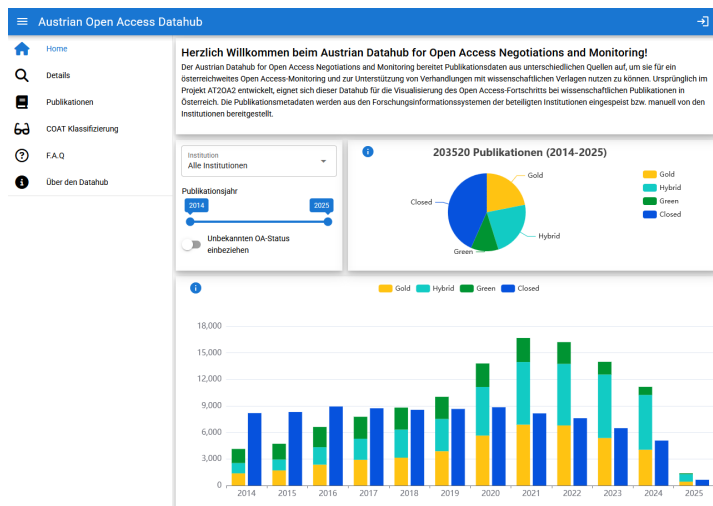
Austrian Open Access Datahub

Home
Details
Publikationen
COAT Klassifizierung
F.A.Q
Über den Datahub

Herzlich Willkommen beim Austrian Datahub for Open Access Negotiations and Monitoring!

Der Austrian Datahub for Open Access Negotiations and Monitoring bereitet Publikationsdaten aus unterschiedlichen Quellen auf, um sie für ein österreichweites Open Access-Monitoring und zur Unterstützung von Verhandlungen mit wissenschaftlichen Verlagen nutzen zu können. Ursprünglich im Projekt AT2OA2 entwickelt, eignet sich dieser Datahub für die Visualisierung des Open Access-Fortschritts bei wissenschaftlichen Publikationen in Österreich. Die Publikationsmetadaten werden aus den Forschungsinformationssystemen der beteiligten Institutionen eingespeist bzw. manuell von den Institutionen bereitgestellt.

Institution
Alle Institutionen

Publikationsjahr
2014
2025

Unbekannten OA-Status einbeziehen

203520 Publikationen (2014-2025)

Gold
Hybrid
Green
Closed

Closed
Gold
Hybrid
Green

Gold Hybrid Green Closed

18,000
15,000
12,000
9,000
6,000
3,000
0

2014 2015 2016 2017 2018 2019 2020 2021 2022 2023 2024 2025